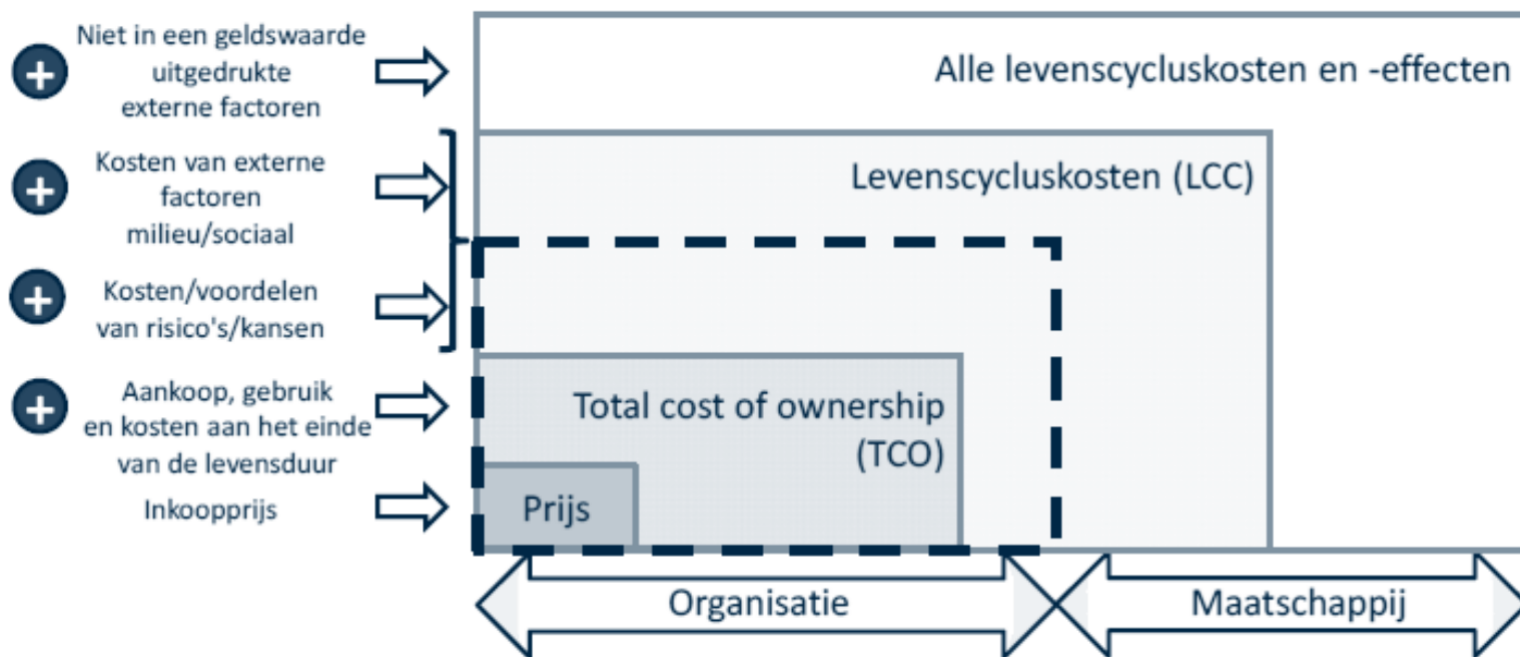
Niet in een geldswaarde uitgedrukte externe factoren

Kosten van externe factoren milieu/sociaal

Kosten/voordelen van risico's/kansen

Aankoop, gebruik en kosten aan het einde van de levensduur

Inkoopprijs

Alle levenscycluskosten en -effecten

Levenscycluskosten (LCC)

Total cost of ownership (TCO)

Prijs

Organisatie

Maatschappij